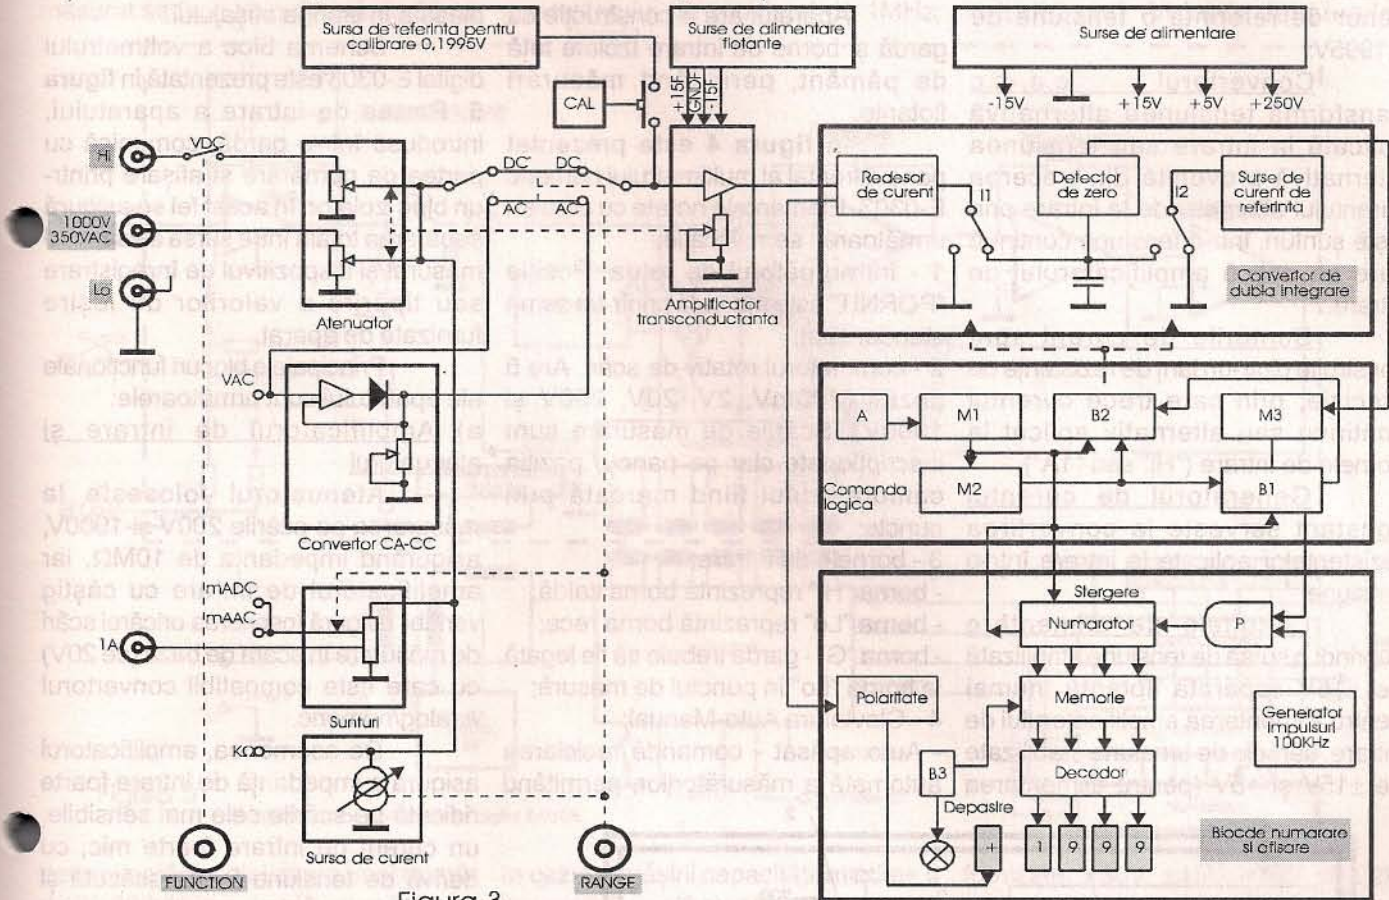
Sursa de referinta pentru calibrare 0,1995V

Surse de alimentare flotante

Surse de alimentare

CAL

+15F
GNDF
-15F

-15V
+15V
+5V
+250V

Hi
VDC
1000V 350VAC
Lo

DC
DC
AC
AC

Atenuator

Amplificator transconductanta

Redresor de curent
I1
Detector de zero
I2
Surse de curent de referinta
Convertor de dubla integrare

VAC

Convertor CA-CC

A
M1
B2
M3
M2
B1
Comanda logica

mADC
mAAC
1A

Suntuti

Kco

Sursa de curent

Stergere
Numarator
P
Polaritate
Memorie
Generator impulsuri 100KHz
B3
Decodor
Depasire
+
1
9
9
9
Blocde numarare si afisare

FUNCTION
RANGE
Figura 3